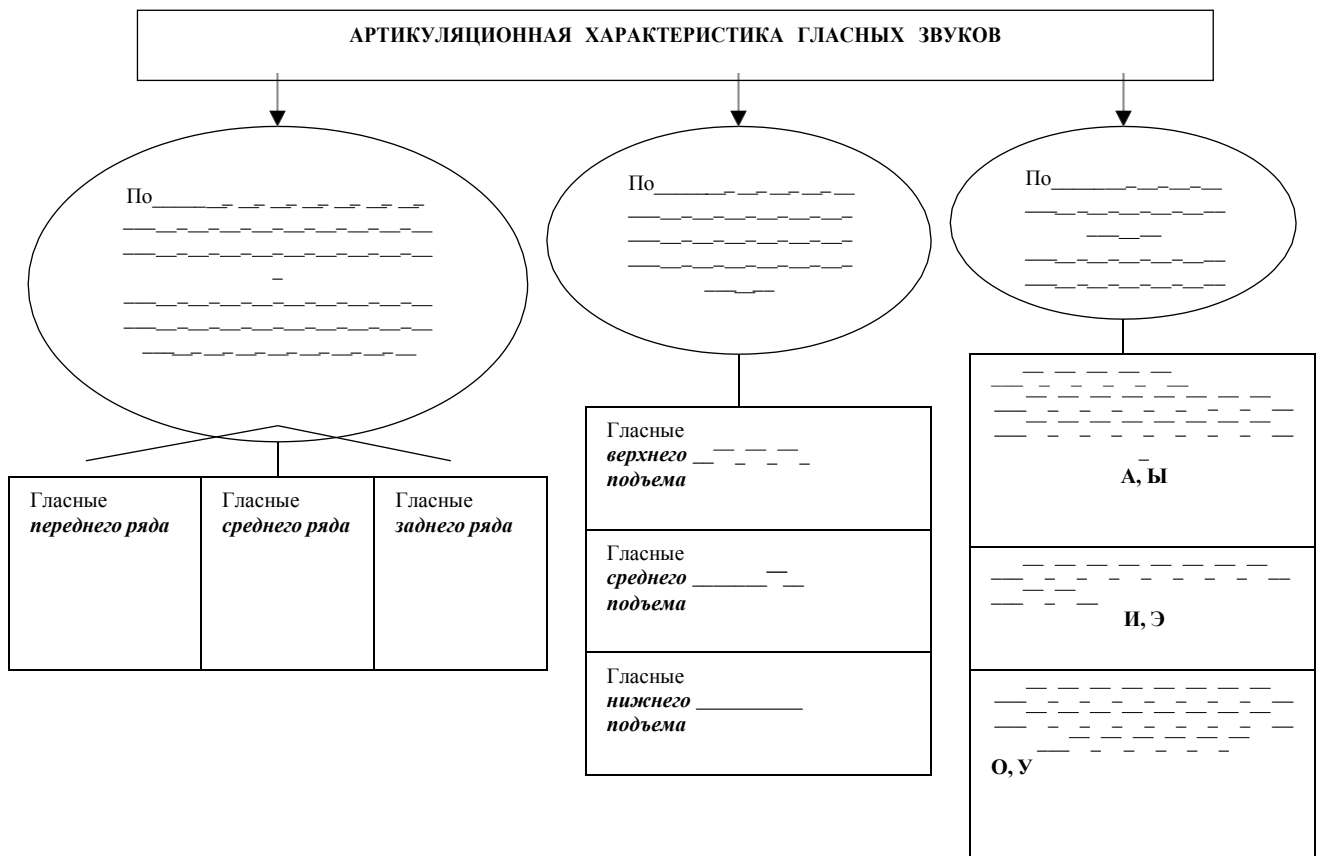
АРТИКУЛЯЦИОННАЯ ХАРАКТЕРИСТИКА ГЛАСНЫХ ЗВУКОВ

По________________________

По________________________

По________________________

Гласные *переднего ряда*

Гласные *среднего ряда*

Гласные *заднего ряда*

Гласные *верхнего* ________ *подъема*

Гласные *среднего* ________ *подъема*

Гласные *нижнего* ________ *подъема*

А, Ы

И, Э

О, У